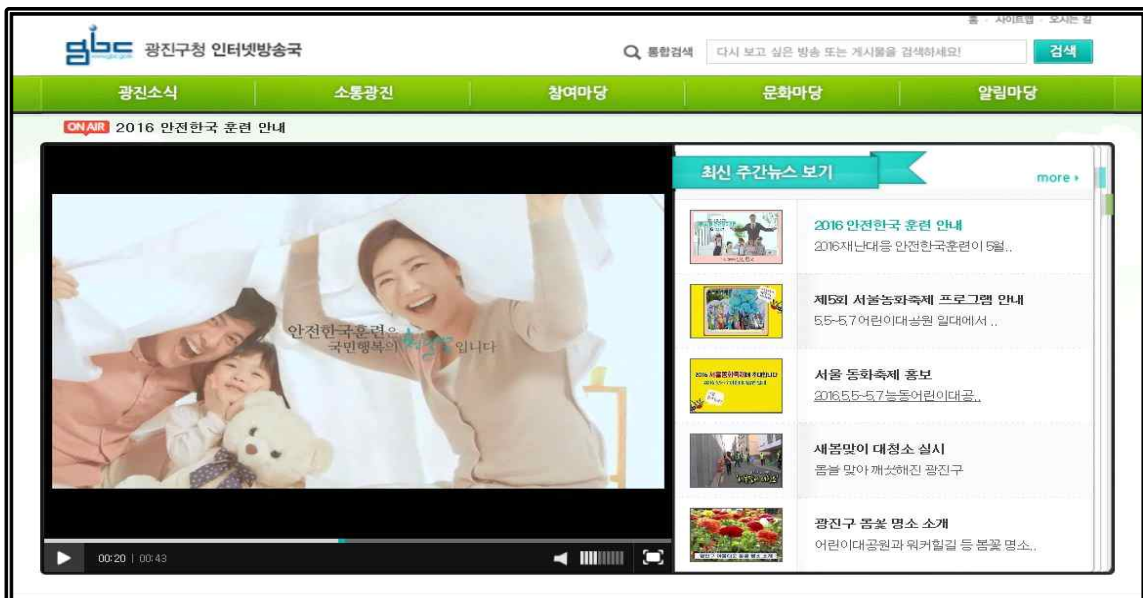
홈 · 사이트맵 · 오시는 길

gbc 광진구청 인터넷방송국

통합검색 다시 보고 싶은 방송 또는 게시물을 검색하세요! 검색

광진소식 소통광진 참여마당 문화마당 알림마당

ON AIR 2016 안전한국 훈련 안내

안전한국훈련은 국민행복의 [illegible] 입니다

00:20 | 00:43

최신 주간뉴스 보기 more ›

2016 안전한국 훈련 안내
2016재난대응 안전한국훈련이 5월..

제5회 서울동화축제 프로그램 안내
5.5~5.7어린이대공원 일대에서 ..

서울 동화축제 홍보
2016.5.5~5.7능동어린이대공..

새봄맞이 대청소 실시
봄을 맞아 깨끗해진 광진구

광진구 봄꽃 명소 소개
어린이대공원과 워커힐길 등 봄꽃 명소..